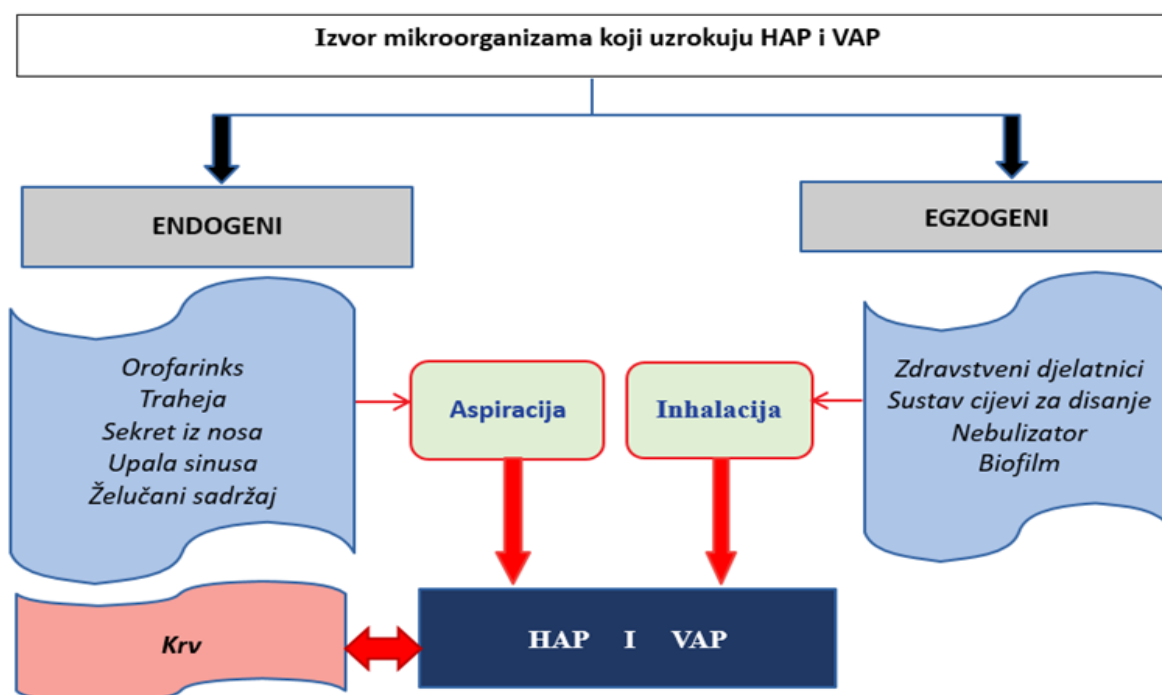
Izvor mikroorganizama koji uzrokuju HAP i VAP

ENDOGENI

EGZOGENI

Orofarinks
Traheja
Sekret iz nosa
Upala sinusa
Želučani sadržaj

Aspiracija

Inhalacija

Zdravstveni djelatnici
Sustav cijevi za disanje
Nebulizator
Biofilm

Krv

HAP I VAP